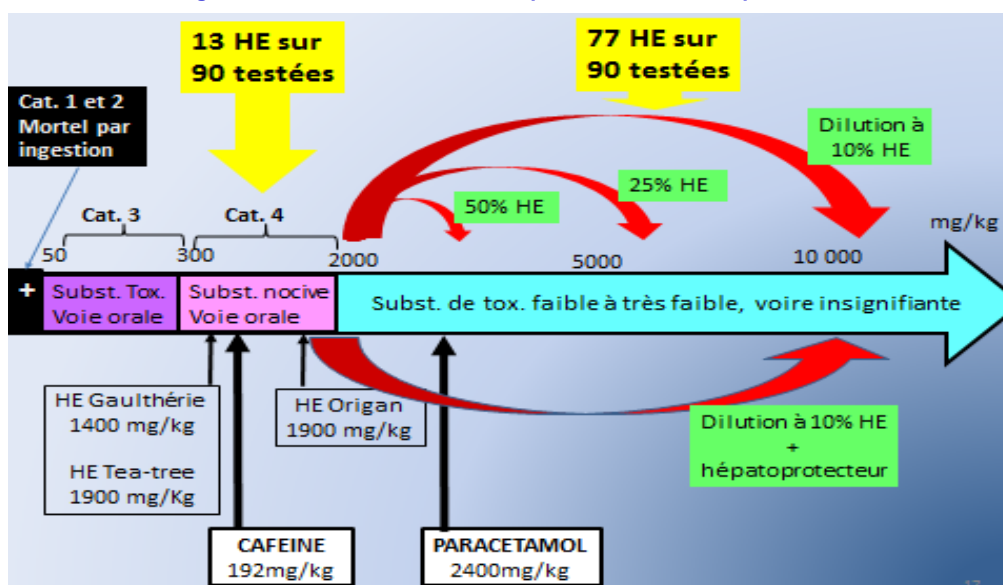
13 HE sur 90 testées

77 HE sur 90 testées

Cat. 1 et 2 Mortel par ingestion

Dilution à 10% HE

25% HE

50% HE

Cat. 3

Cat. 4

mg/kg

50

300

2000

5000

10 000

+

Subst. Tox. Voie orale

Subst. nocive Voie orale

Subst. de tox. faible à très faible, voire insignifiante

HE Gaulthérie 1400 mg/kg

HE Tea-tree 1900 mg/Kg

HE Origan 1900 mg/kg

Dilution à 10% HE + hépatoprotecteur

CAFEINE 192mg/kg

PARACETAMOL 2400mg/kg